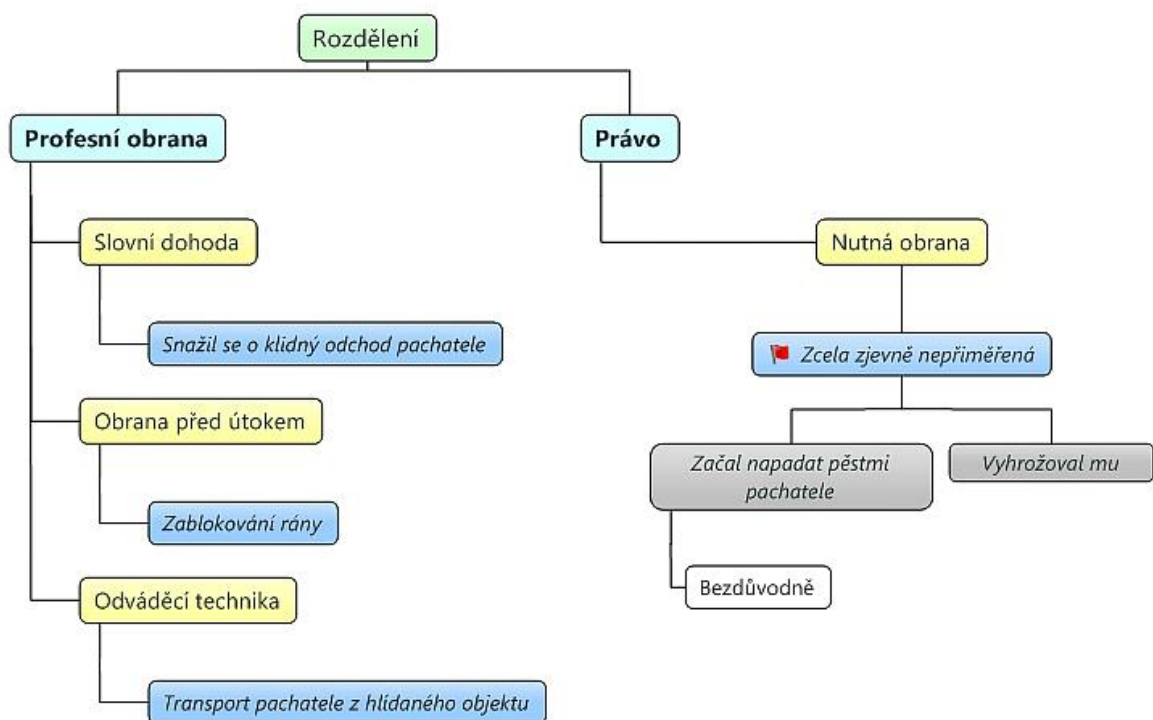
Rozdělení

Profesní obrana

Slovní dohoda

Snažil se o klidný odchod pachatele

Obrana před útokem

Zablokování rány

Odváděcí technika

Transport pachatele z hlídaného objektu

Právo

Nutná obrana

Zcela zjevně nepřiměřená

Začal napadat pěstmi pachatele

Bezdůvodně

Vyhrožoval mu